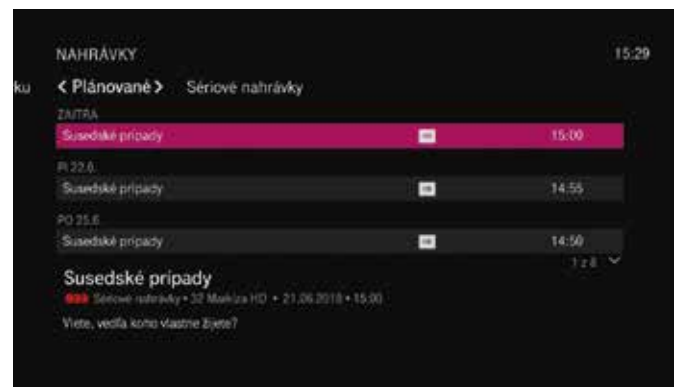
NAHRÁVKY

15:29

ku

< Plánované > Sériové nahrávky

ZAJTRA

Susedské prípady 15:00

PI 22.6.

Susedské prípady 14:55

PO 25.6.

Susedské prípady 14:50

1 z 8

Susedské prípady

Sériové nahrávky • 32 Markíza HD • 21.06.2018 • 15:00

Viete, vedľa koho vlastne žijete?